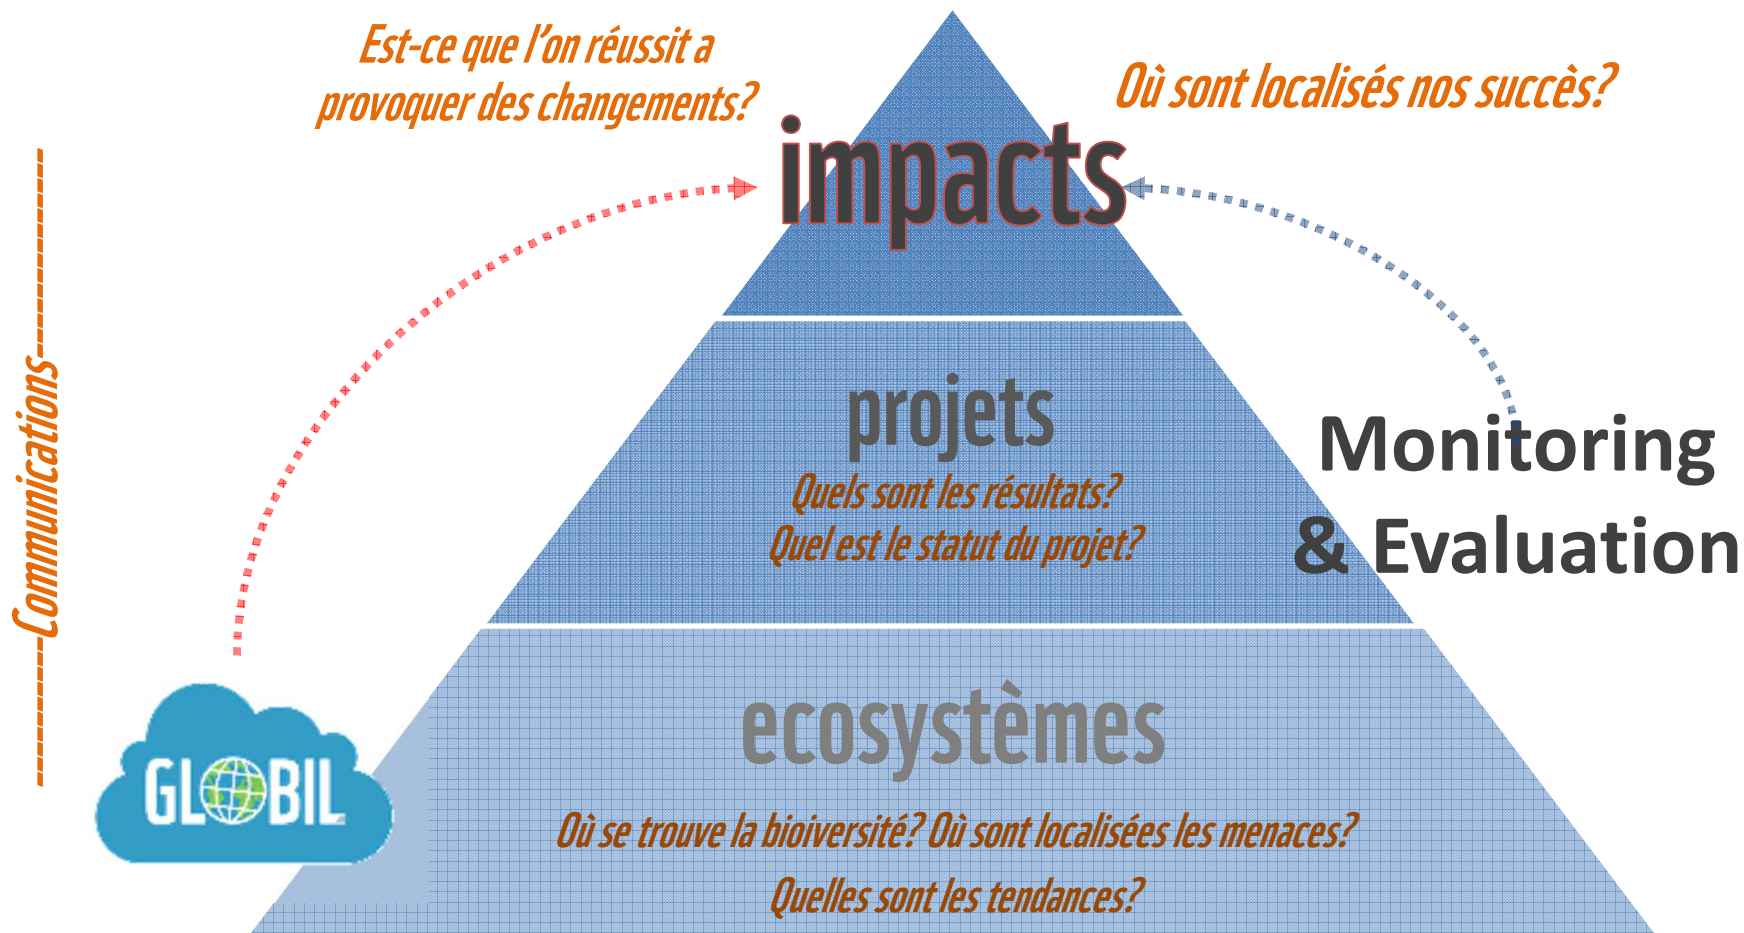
Est-ce que l'on réussit a provoquer des changements?

Où sont localisés nos succès?

impacts

Communications

projets

Quels sont les résultats?
Quel est le statut du projet?

Monitoring & Evaluation

ecosystèmes

GLOBIL

Où se trouve la bioiversité? Où sont localisées les menaces?
Quelles sont les tendances?